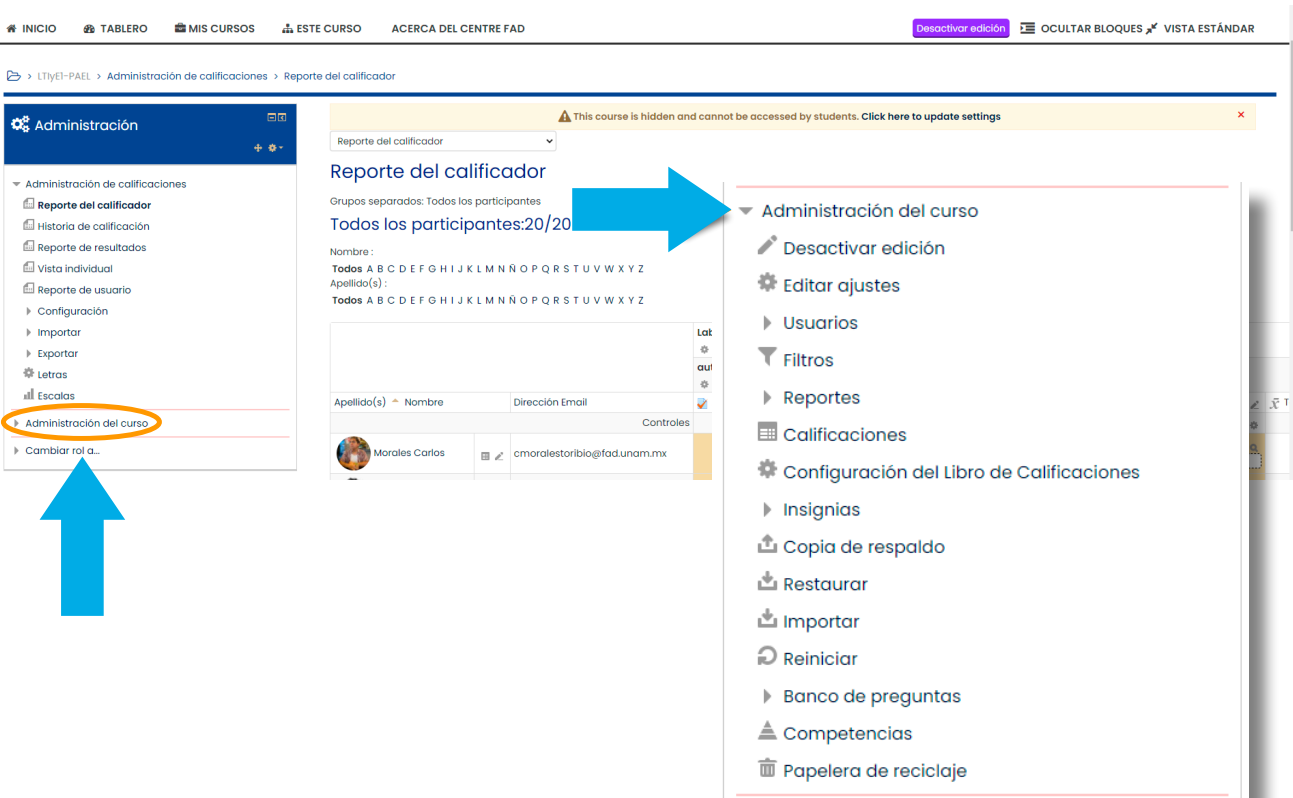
INICIO TABLERO MIS CURSOS ESTE CURSO ACERCA DEL CENTRE FAD Desactivar edición OCULTAR BLOQUES VISTA ESTÁNDAR

> LTIyE1-PAEL > Administración de calificaciones > Reporte del calificador

Administración

Administración de calificaciones
Reporte del calificador
Historia de calificación
Reporte de resultados
Vista individual
Reporte de usuario
Configuración
Importar
Exportar
Letras
Escalas
Administración del curso
Cambiar rol a...

This course is hidden and cannot be accessed by students. Click here to update settings ×

Reporte del calificador

Reporte del calificador

Grupos separados: Todos los participantes

Todos los participantes:20/20

Nombre :
Todos A B C D E F G H I J K L M N Ñ O P Q R S T U V W X Y Z
Apellido(s) :
Todos A B C D E F G H I J K L M N Ñ O P Q R S T U V W X Y Z

Apellido(s) Nombre | Dirección Email
Controles
Morales Carlos | cmoralestoribio@fad.unam.mx

Administración del curso
Desactivar edición
Editar ajustes
Usuarios
Filtros
Reportes
Calificaciones
Configuración del Libro de Calificaciones
Insignias
Copia de respaldo
Restaurar
Importar
Reiniciar
Banco de preguntas
Competencias
Papelera de reciclaje